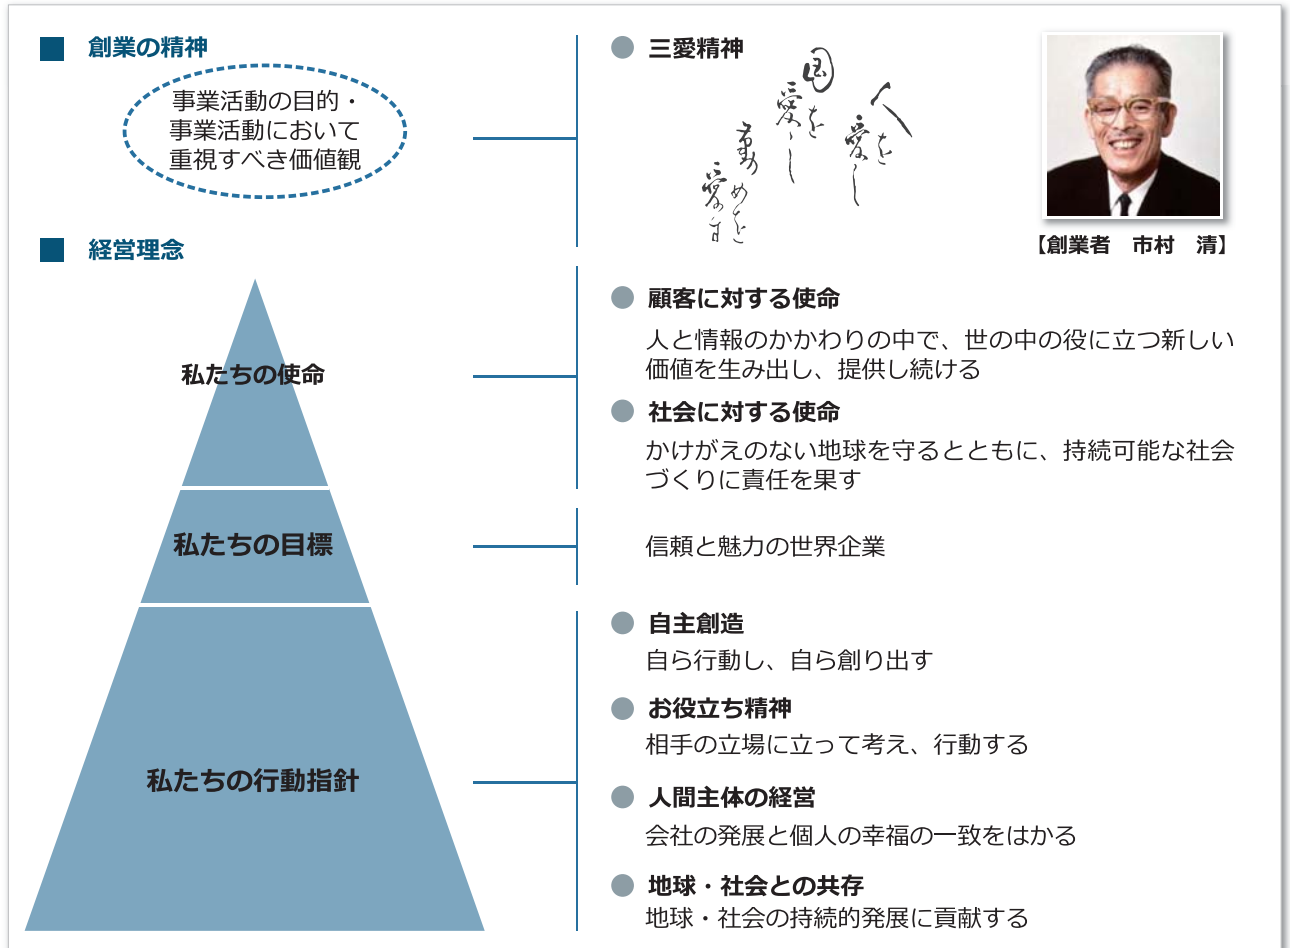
創業の精神

事業活動の目的・事業活動において重視すべき価値観

三愛精神

人を愛し
国を愛し
勤めを愛す

【創業者　市村　清】

経営理念

私たちの使命

顧客に対する使命

人と情報のかかわりの中で、世の中の役に立つ新しい価値を生み出し、提供し続ける

社会に対する使命

かけがえのない地球を守るとともに、持続可能な社会づくりに責任を果す

私たちの目標

信頼と魅力の世界企業

私たちの行動指針

自主創造

自ら行動し、自ら創り出す

お役立ち精神

相手の立場に立って考え、行動する

人間主体の経営

会社の発展と個人の幸福の一致をはかる

地球・社会との共存

地球・社会の持続的発展に貢献する